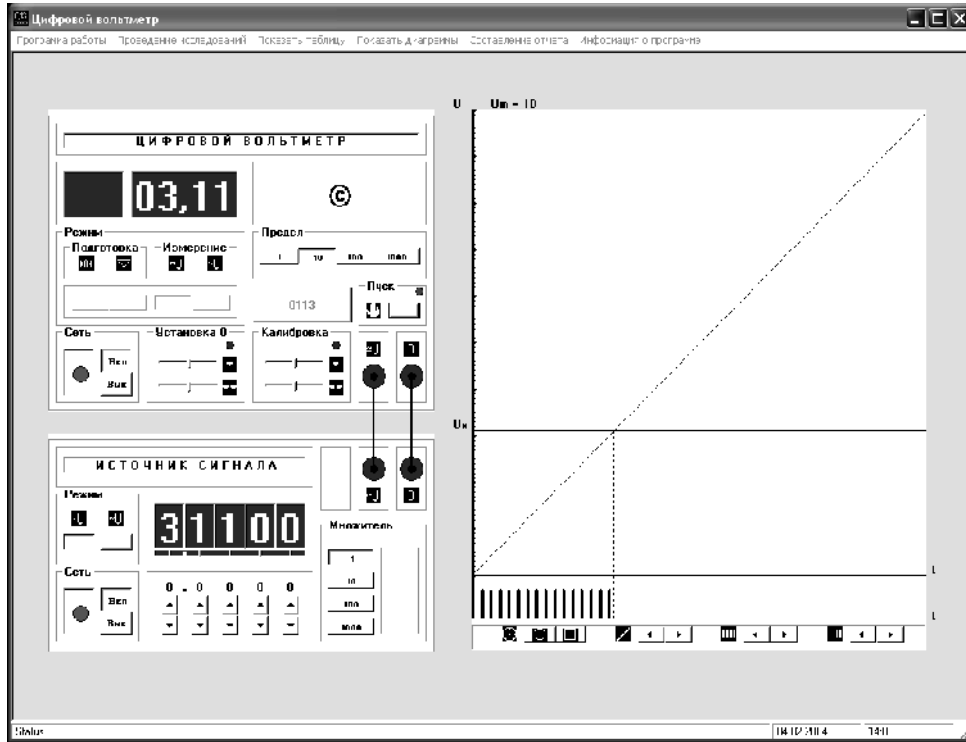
Цифровой вольтметр

Программа работы Проведение исследований Показать таблицу Показать диаграммы Составление отчета Информация о программе

ЦИФРОВОЙ ВОЛЬТМЕТР

03,11

©

Режим
Подготовка
Измерение

Предел
1 10 100 1000

0113

Пуск

Сеть
Вкл
Выкл

Установка 0

Калибровка

ИСТОЧНИК СИГНАЛА

Режим

31100

Множитель
1
10
100
1000

Сеть
Вкл
Выкл

0 . 0 0 0 0

U Um = 10

Ux

t

t

Status

04.12.2014 14:0